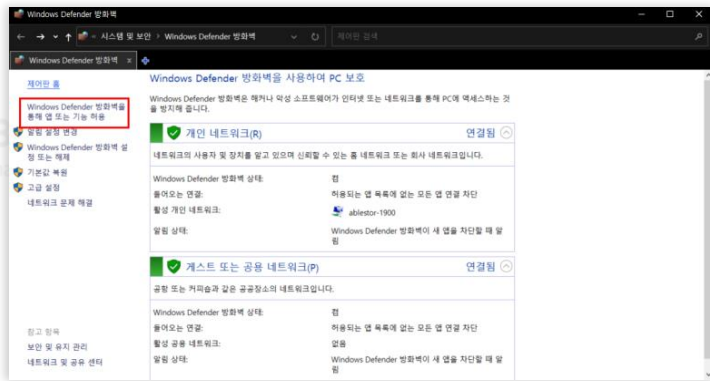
Windows Defender 방화벽

← → ∨ ↑ « 시스템 및 보안 > Windows Defender 방화벽 ∨ ↻ 제어판 검색

Windows Defender 방화벽

제어판 홈

Windows Defender 방화벽을 통해 앱 또는 기능 허용

알림 설정 변경

Windows Defender 방화벽 설정 또는 해제

기본값 복원

고급 설정

네트워크 문제 해결

참고 항목

보안 및 유지 관리

네트워크 및 공유 센터

Windows Defender 방화벽을 사용하여 PC 보호

Windows Defender 방화벽은 해커나 악성 소프트웨어가 인터넷 또는 네트워크를 통해 PC에 액세스하는 것을 방지해 줍니다.

개인 네트워크(R) 연결됨

네트워크의 사용자 및 장치를 알고 있으며 신뢰할 수 있는 홈 네트워크 또는 회사 네트워크입니다.

| | |
|---|---|
| Windows Defender 방화벽 상태: | 켬 |
| 들어오는 연결: | 허용되는 앱 목록에 없는 모든 앱 연결 차단 |
| 활성 개인 네트워크: | ablestor-1900 |
| 알림 상태: | Windows Defender 방화벽이 새 앱을 차단할 때 알림 |

게스트 또는 공용 네트워크(P) 연결됨

공항 또는 커피숍과 같은 공공장소의 네트워크입니다.

| | |
|---|---|
| Windows Defender 방화벽 상태: | 켬 |
| 들어오는 연결: | 허용되는 앱 목록에 없는 모든 앱 연결 차단 |
| 활성 공용 네트워크: | 없음 |
| 알림 상태: | Windows Defender 방화벽이 새 앱을 차단할 때 알림 |